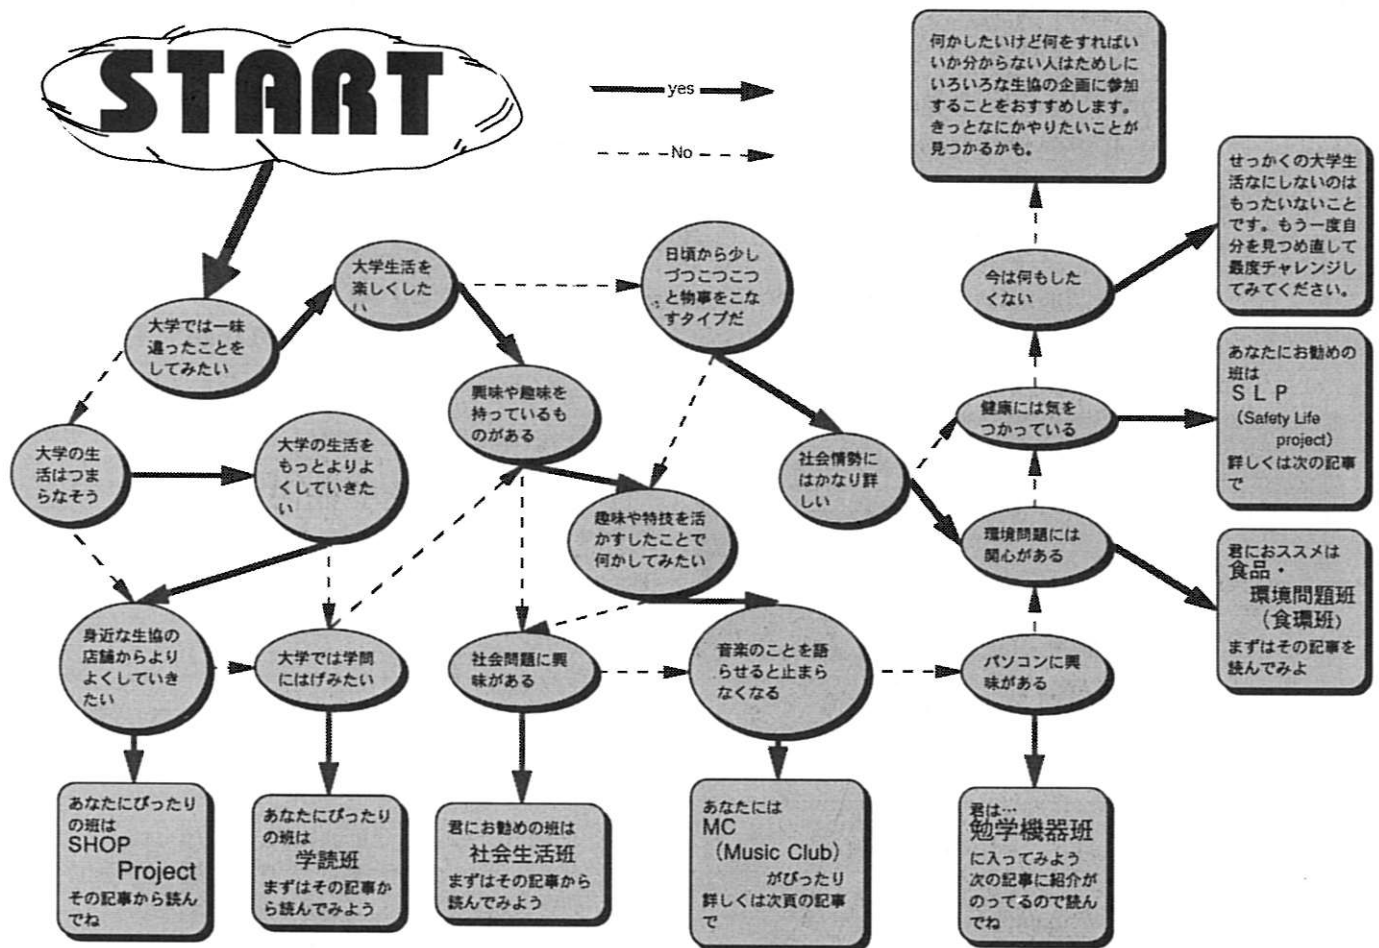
START

yes

No

何かしたいけど何をすればいいか分からない人はためしにいろいろな生協の企画に参加することをおすすめします。きっとなにかやりたいことが見つかるかも。

せっかくの大学生活をなにしないのはもったいないことです。もう一度自分を見つめ直して最度チャレンジしてみてください。

今は何もしたくない

大学では一味違ったことをしてみたい

大学生活を楽しくしたい

日頃から少しづつこつこつと物事をこなすタイプだ

興味や趣味を持っているものがある

大学の生活はつまらなそう

大学の生活をもっとよりよくしていきたい

社会情勢にはかなり詳しい

健康には気をつかっている

あなたにお勧めの班は
SLP
(Safety Life project)
詳しくは次の記事で

環境問題には関心がある

趣味や特技を活かすしたことで何かしてみたい

君におススメは
食品・環境問題班
(食環班)
まずはその記事を読んでみよ

身近な生協の店舗からよりよくしていきたい

大学では学問にはげみたい

社会問題に興味がある

音楽のことを語らせると止まらなくなる

パソコンに興味がある

あなたにぴったりの班は
SHOP Project
その記事から読んでね

あなたにぴったりの班は
学読班
まずはその記事から読んでみよう

君にお勧めの班は
社会生活班
まずはその記事から読んでみよう

あなたには
MC
(Music Club)
がぴったり
詳しくは次頁の記事で

君は…
勉学機器班
に入ってみよう
次の記事に紹介がのってるので読んでね